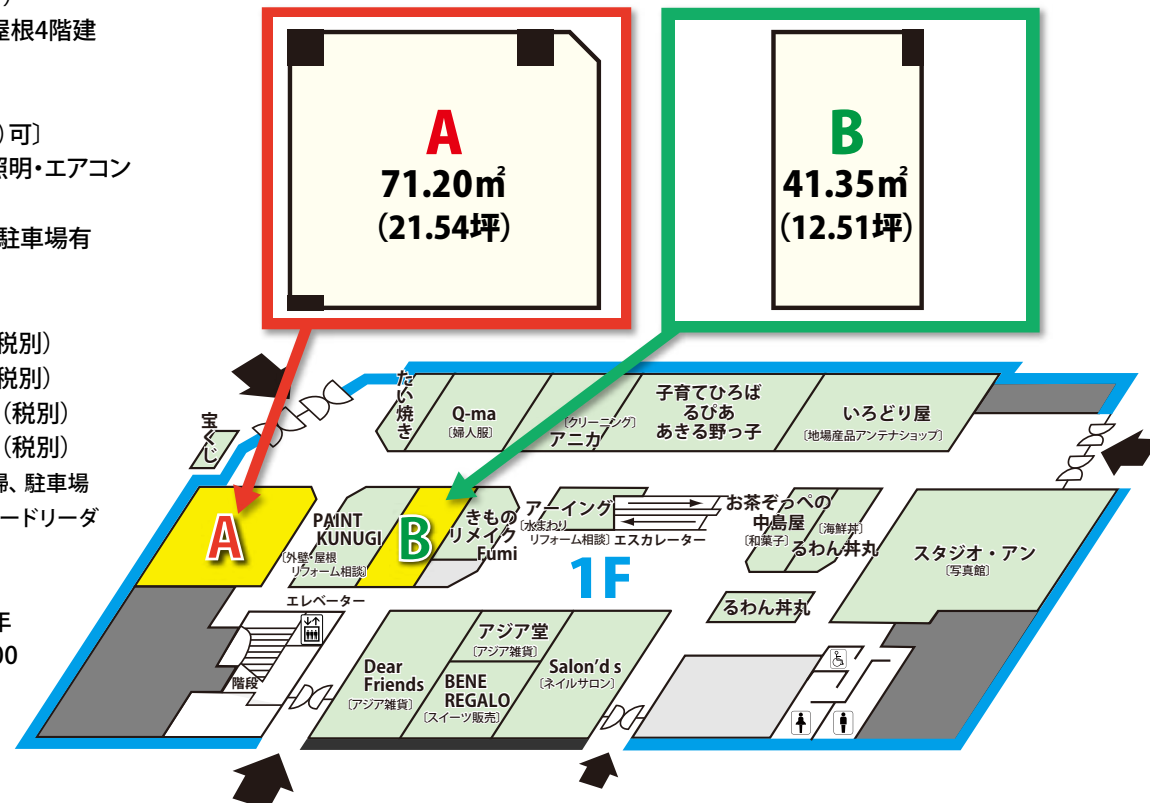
屋根4階建

）可〕
照明・エアコン

駐車場有

税別）
税別）
（税別）
（税別）
鳥、駐車場
ードリーダ

年
00

A
71.20㎡
（21.54坪）

B
41.35㎡
（12.51坪）

たい焼き

Q-ma
〔婦人服〕

〔クリーニング〕
アニカ

子育てひろば
るぴあ
あきる野っ子

いろどり屋
〔地場産品アンテナショップ〕

宝くじ

A

PAINT KUNUGI
〔外壁・屋根リフォーム相談〕

B

きもの
リメイク
Fumi

アーイング
〔水まわりリフォーム相談〕

エスカレーター

お茶ぞっぺの中島屋
〔和菓子〕

〔海鮮丼〕
るわん丼丸

スタジオ・アン
〔写真館〕

1F

るわん丼丸

エレベーター

階段

Dear Friends
〔アジア雑貨〕

アジア堂
〔アジア雑貨〕

BENE REGALO
〔スイーツ販売〕

Salon'd s
〔ネイルサロン〕